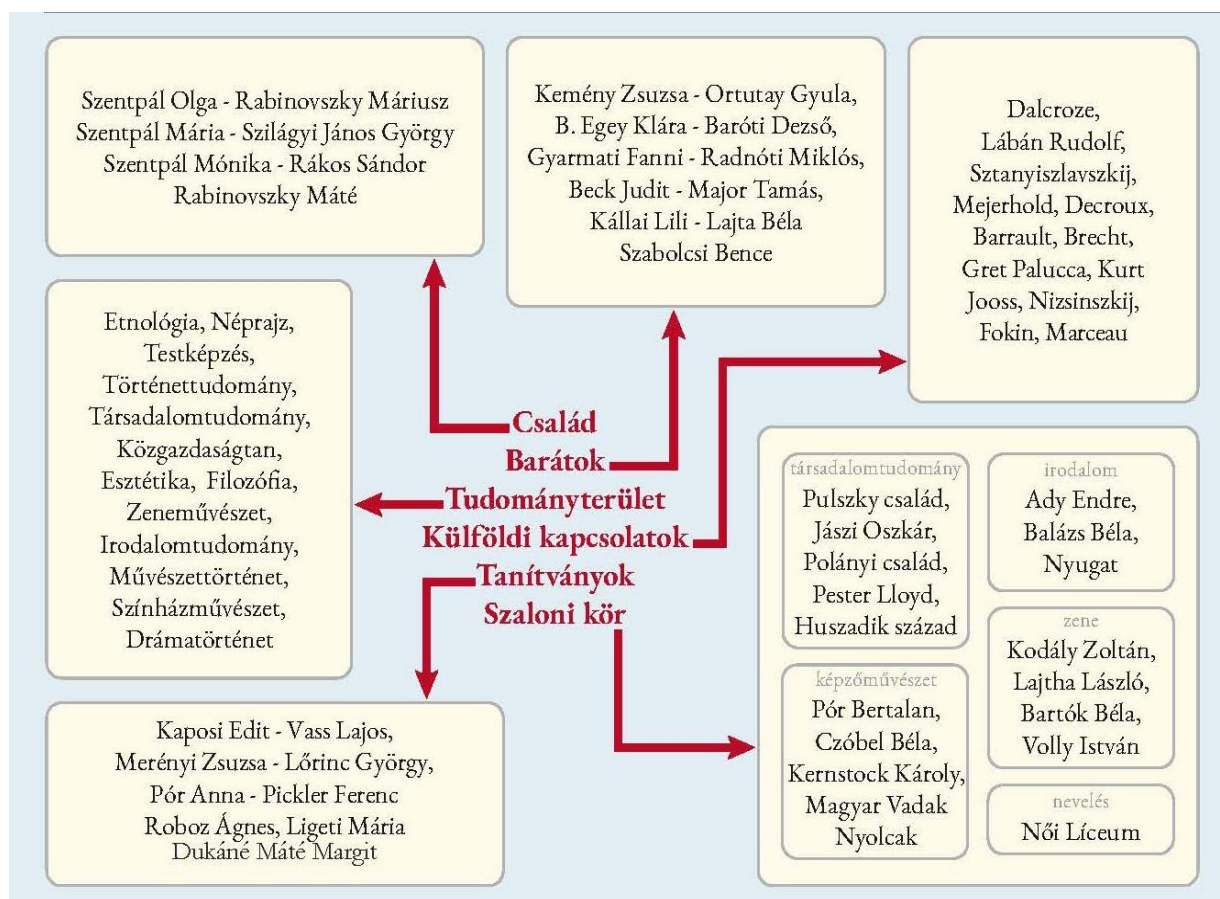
Szentpál Olga - Rabinovszky Máriusz
Szentpál Mária - Szilágyi János György
Szentpál Mónika - Rákos Sándor
Rabinovszky Máté

Kemény Zsuzsa - Ortutay Gyula,
B. Egey Klára - Baróti Dezső,
Gyarmati Fanni - Radnóti Miklós,
Beck Judit - Major Tamás,
Kállai Lili - Lajta Béla
Szabolcsi Bence

Dalcroze,
Lábán Rudolf,
Sztanyiszlavszkij,
Mejerhold, Decroux,
Barrault, Brecht,
Gret Palucca, Kurt Jooss, Nizsinszkij,
Fokin, Marceau

Etnológia, Néprajz,
Testképzés,
Történettudomány,
Társadalomtudomány,
Közgazdaságtan,
Esztétika, Filozófia,
Zeneművészet,
Irodalomtudomány,
Művészettörténet,
Színházművészet,
Drámatörténet

Család
Barátok
Tudományterület
Külföldi kapcsolatok
Tanítványok
Szaloni kör

társadalomtudomány
Pulszky család,
Jászi Oszkár,
Polányi család,
Pester Lloyd,
Huszadik század

irodalom
Ady Endre,
Balázs Béla,
Nyugat

zene
Kodály Zoltán,
Lajtha László,
Bartók Béla,
Volly István

képzőművészet
Pór Bertalan,
Czóbel Béla,
Kernstock Károly,
Magyar Vadak
Nyolcak

nevelés
Női Líceum

Kaposi Edit - Vass Lajos,
Merényi Zsuzsa - Lőrinc György,
Pór Anna - Pickler Ferenc
Roboz Ágnes, Ligeti Mária
Dukáné Máté Margit